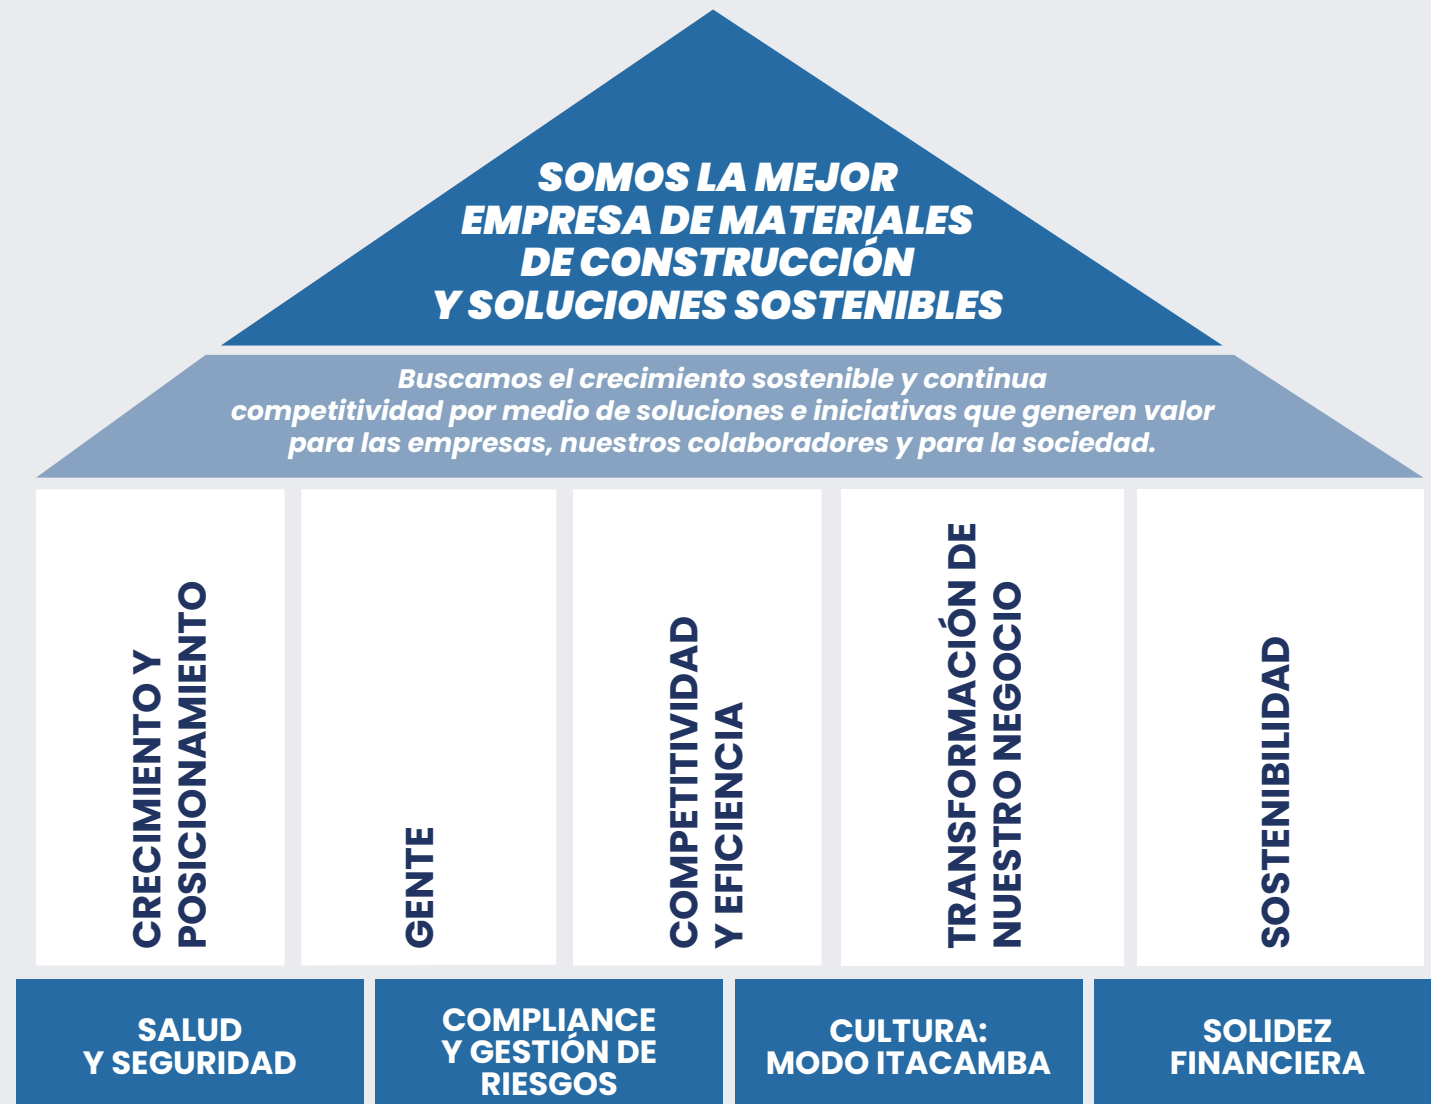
SOMOS LA MEJOR EMPRESA DE MATERIALES DE CONSTRUCCIÓN Y SOLUCIONES SOSTENIBLES

Buscamos el crecimiento sostenible y continua competitividad por medio de soluciones e iniciativas que generen valor para las empresas, nuestros colaboradores y para la sociedad.

CRECIMIENTO Y POSICIONAMIENTO

GENTE

COMPETITIVIDAD Y EFICIENCIA

TRANSFORMACIÓN DE NUESTRO NEGOCIO

SOSTENIBILIDAD

SALUD Y SEGURIDAD

COMPLIANCE Y GESTIÓN DE RIESGOS

CULTURA: MODO ITACAMBA

SOLIDEZ FINANCIERA